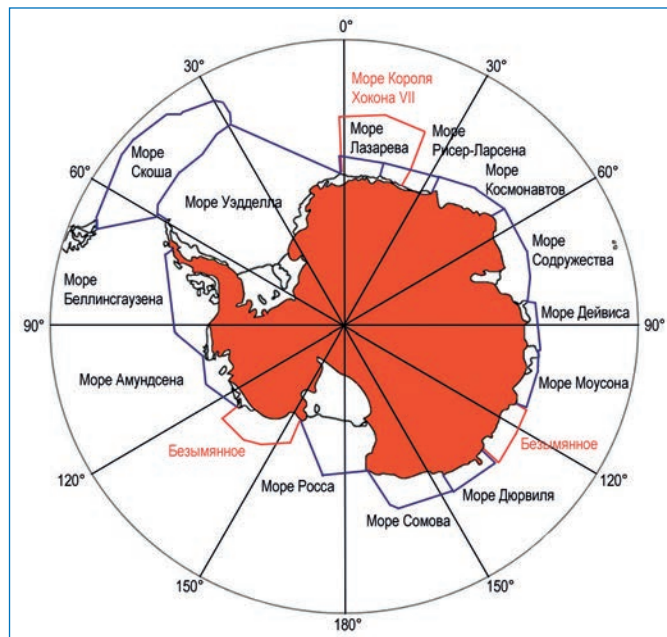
0°

30°

Море Короля Хокона VII

30°

Море Лазарева

Море Рисер-Ларсена

Море Скоша

60°

Море Космонавтов

60°

Море Уэдделла

Море Содружества

Море Беллинсгаузена

90°

Море Дейвиса

90°

Море Амундсена

Море Моусона

Безымянное

Безымянное

120°

120°

Море Росса

Море Дюрвиля

Море Сомова

150°

150°

180°